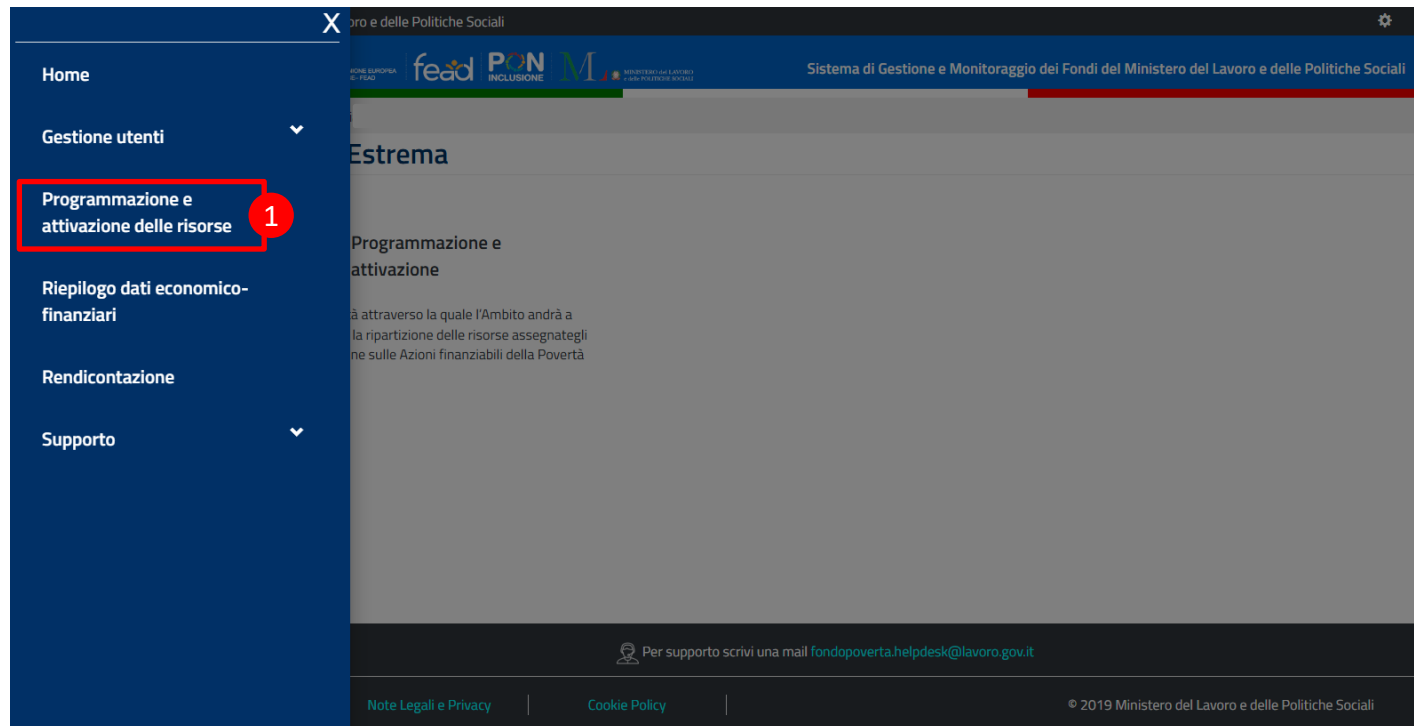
X
Home
Gestione utenti
Programmazione e attivazione delle risorse
1
Riepilogo dati economico-finanziari
Rendicontazione
Supporto

oro e delle Politiche Sociali

ONE EUROPEA
S - FEAD
fead
PON INCLUSIONE
M MINISTERO del LAVORO e delle POLITICHE SOCIALI

Sistema di Gestione e Monitoraggio dei Fondi del Ministero del Lavoro e delle Politiche Sociali

i

Estrema

Programmazione e attivazione

à attraverso la quale l'Ambito andrà a la ripartizione delle risorse assegnategli ne sulle Azioni finanziabili della Povertà

Per supporto scrivi una mail fondopoverta.helpdesk@lavoro.gov.it

Note Legali e Privacy | Cookie Policy | © 2019 Ministero del Lavoro e delle Politiche Sociali